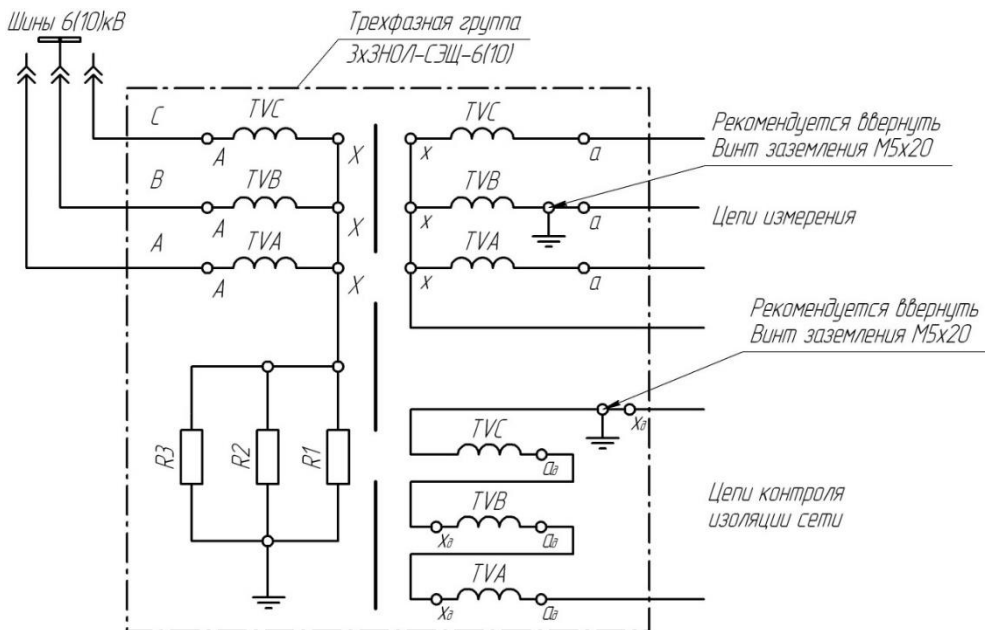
Шины 6(10)кВ

Трехфазная группа
3хЗНОЛ-СЭЩ-6(10)

C
TVC
A
X
B
TVB
A
X
A
TVA
A
X

TVC
x
a
TVB
x
a
TVA
x
a

Рекомендуется ввернуть
Винт заземления М5х20

Цепи измерения

Рекомендуется ввернуть
Винт заземления М5х20

R3
R2
R1

TVC
$x_д$
$a_д$
TVB
$x_д$
$a_д$
TVA
$x_д$
$a_д$

Цепи контроля
изоляции сети